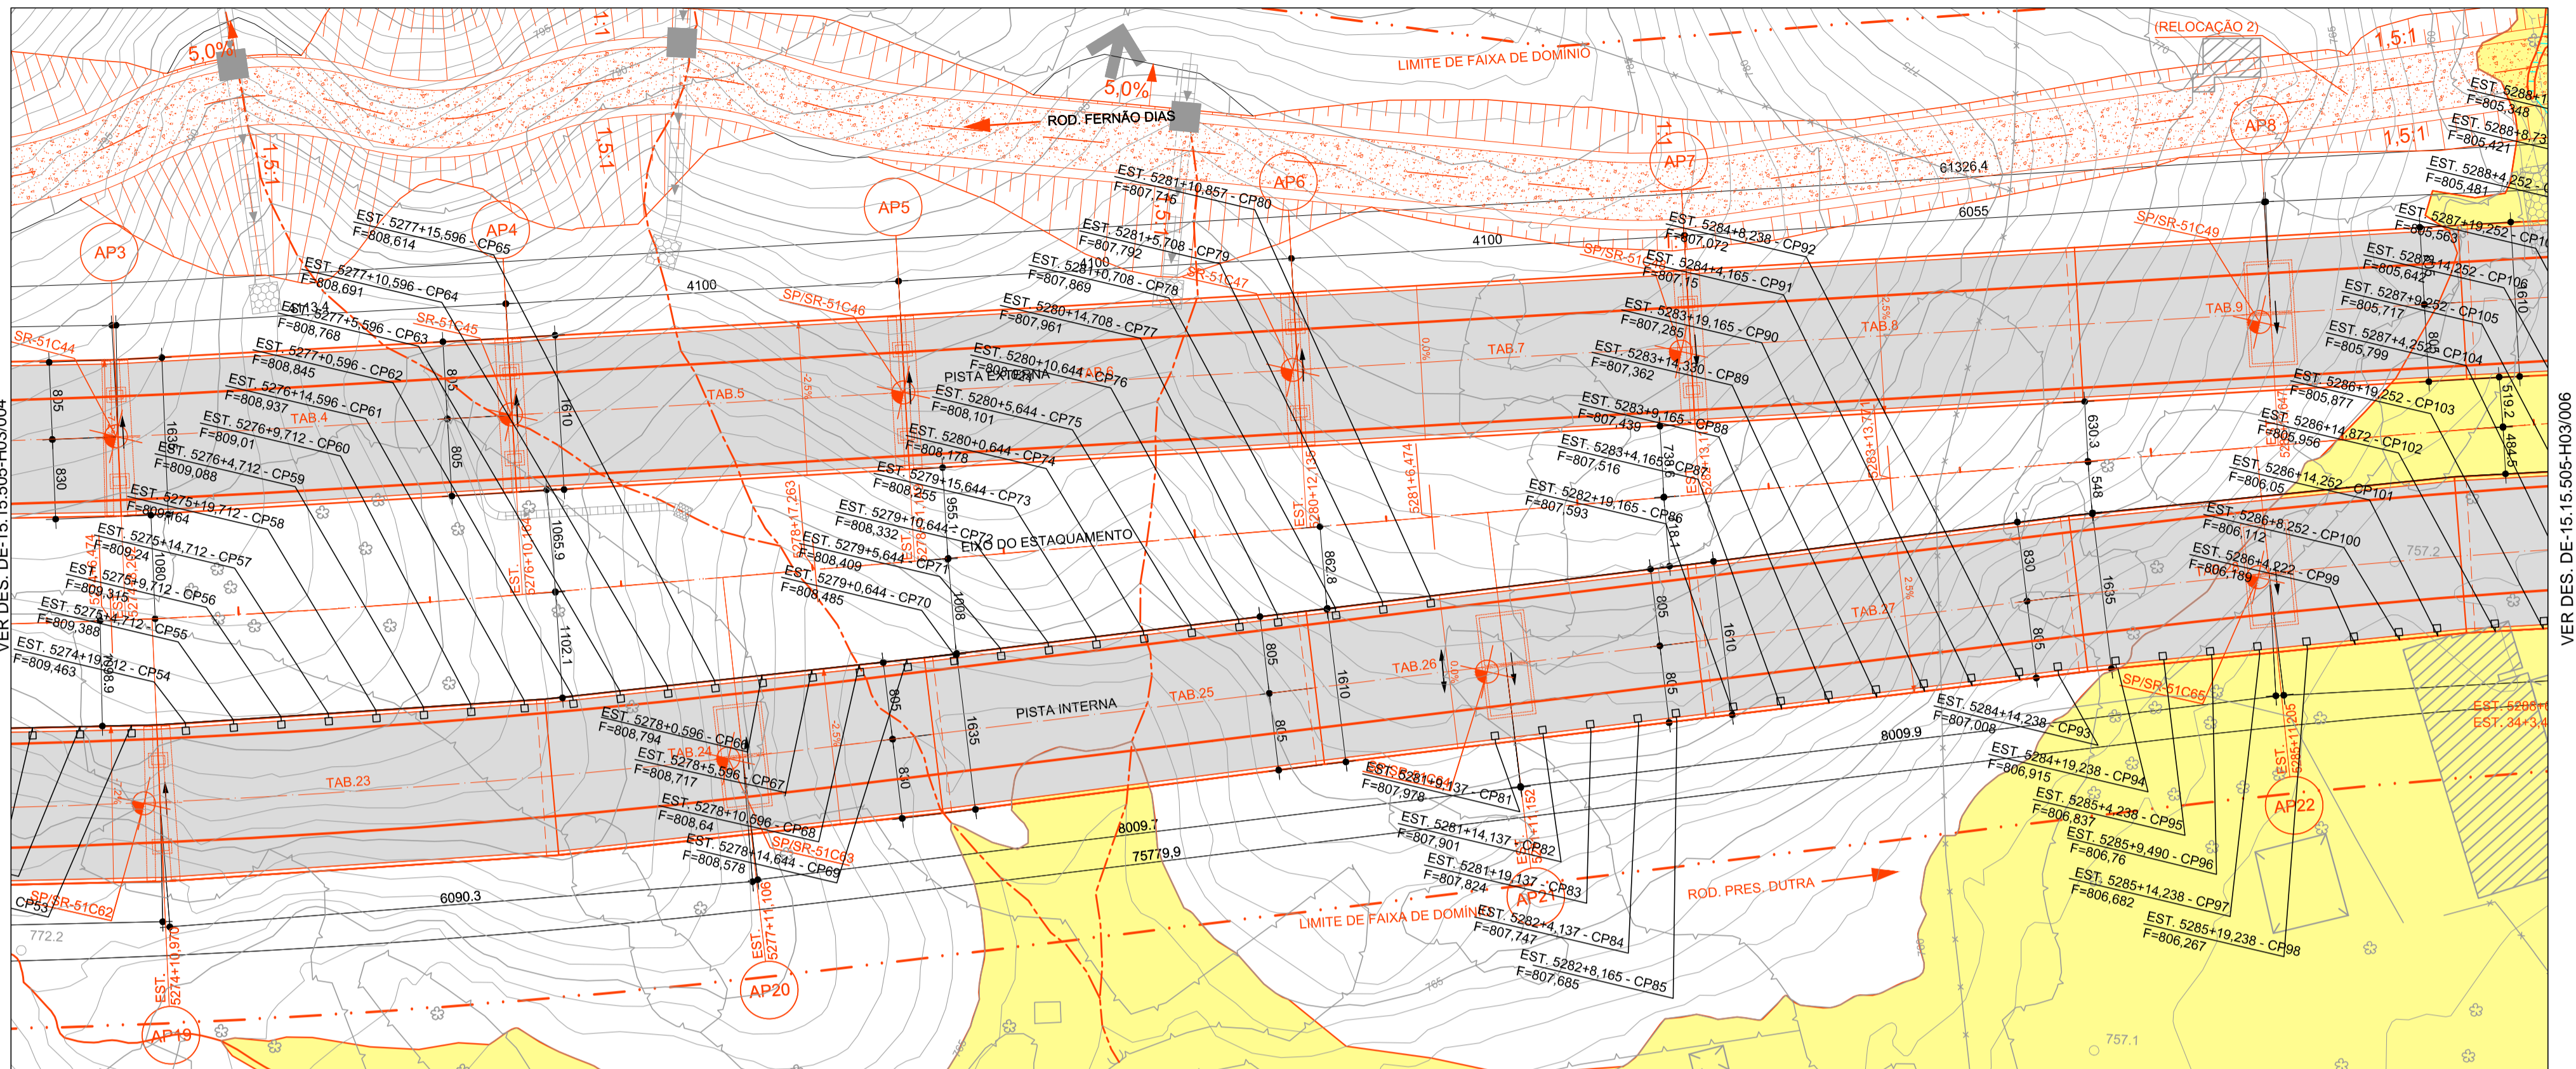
(RELOCAÇÃO 2)
LIMITE DE FAIXA DE DOMÍNIO
1,5:1
5,0%
5,0%
1:1
1,5:1
1,5:1
1,5:1
ROD. FERNÃO DIAS
AP3
AP4
AP5
AP6
AP7
AP8
61326,4
6055
4100
4100
4100
EST. 5277+15,596 - CP65
F=808,614
EST. 5277+10,596 - CP64
F=808,691
EST. 5277+5,596 - CP63
F=808,768
EST. 5277+0,596 - CP62
F=808,845
EST. 5276+14,596 - CP61
F=808,937
EST. 5276+9,712 - CP60
F=809,01
EST. 5276+4,712 - CP59
F=809,088
EST. 5275+19,712 - CP58
F=809,164
EST. 5275+14,712 - CP57
F=809,24
EST. 5275+9,712 - CP56
F=809,315
EST. 5275+4,712 - CP55
F=809,388
EST. 5274+19,712 - CP54
F=809,463
EST. 5281+10,857 - CP80
F=807,716
EST. 5281+5,708 - CP79
F=807,792
EST. 5281+0,708 - CP78
F=807,869
EST. 5280+14,708 - CP77
F=807,961
EST. 5280+10,644 - CP76
EST. 5280+5,644 - CP75
F=808,101
EST. 5280+0,644 - CP74
F=808,178
EST. 5279+15,644 - CP73
F=808,255
EST. 5279+10,644 - CP72
F=808,332
EST. 5279+5,644 - CP71
F=808,409
EST. 5279+0,644 - CP70
F=808,485
EST. 5284+8,238 - CP92
F=807,072
EST. 5284+4,165 - CP91
F=807,15
EST. 5283+19,165 - CP90
F=807,285
EST. 5283+14,330 - CP89
F=807,362
EST. 5283+9,165 - CP88
F=807,439
EST. 5283+4,165 - CP87
F=807,516
EST. 5282+19,165 - CP86
F=807,593
EST. 5288+
F=805,348
EST. 5288+8,73
F=805,421
EST. 5288+4,252 - C
F=805,481
EST. 5287+19,252 - CP10
F=805,563
EST. 5287+14,252 - CP106
F=805,642
EST. 5287+9,252 - CP105
F=805,717
EST. 5287+4,252 - CP104
F=805,799
EST. 5286+19,252 - CP103
F=805,877
EST. 5286+14,872 - CP102
F=805,956
EST. 5286+14,252 - CP101
F=806,05
EST. 5286+8,252 - CP100
F=806,112
EST. 5286+4,222 - CP99
F=806,189
SR-51C44
SR-51C45
SP/SR-51C46
SP/SR-51C47
SP/SR-51C49
SP/SR-51C65
SP/SR-51C62
SP/SR-51C63
TAB.4
TAB.5
TAB.6
TAB.7
TAB.8
TAB.9
TAB.23
TAB.24
TAB.25
TAB.26
TAB.27
PISTA EXTERNA
PISTA INTERNA
EIXO DO ESTAQUEAMENTO
EST. 5276+10,164
EST. 5278+17,263
EST. 5280+12,135
5281+6,474
5283+13,17
EST. 5277+11,106
EST. 5274+10,97
EST. 5281+11,152
EST. 5285+11,205
EST. 5278+0,596 - CP66
F=808,794
EST. 5278+5,596 - CP67
F=808,717
EST. 5278+10,596 - CP68
F=808,64
EST. 5278+14,644 - CP69
F=808,578
EST. 5281+9,137 - CP81
F=807,978
EST. 5281+14,137 - CP82
F=807,901
EST. 5281+19,137 - CP83
F=807,824
EST. 5282+4,137 - CP84
F=807,747
EST. 5282+8,165 - CP85
F=807,685
EST. 5284+14,238 - CP93
F=807,008
EST. 5284+19,238 - CP94
F=806,915
EST. 5285+4,238 - CP95
F=806,837
EST. 5285+9,490 - CP96
F=806,76
EST. 5285+14,238 - CP97
F=806,682
EST. 5285+19,238 - CP98
F=806,267
805
830
805
1610
1635
1065,9
1102,1
1080
1098,9
955,1
1008
805
830
1635
862,8
805
1610
815
739,6
718,1
805
1610
805
630,3
548
830
1635
805
519,2
484,5
2,5%
2,5%
-2,5%
2,5%
8009,9
8009,7
75779,9
6090,3
772,2
757,2
757,1
CP53
AP19
AP20
AP21
AP22
ROD. PRES. DUTRA
LIMITE DE FAIXA DE DOMÍNIO
EST. 5288+
EST. 34+3,4
VER DES. DE-15.15.505-H03/004
VER DES. DE-15.15.505-H03/006